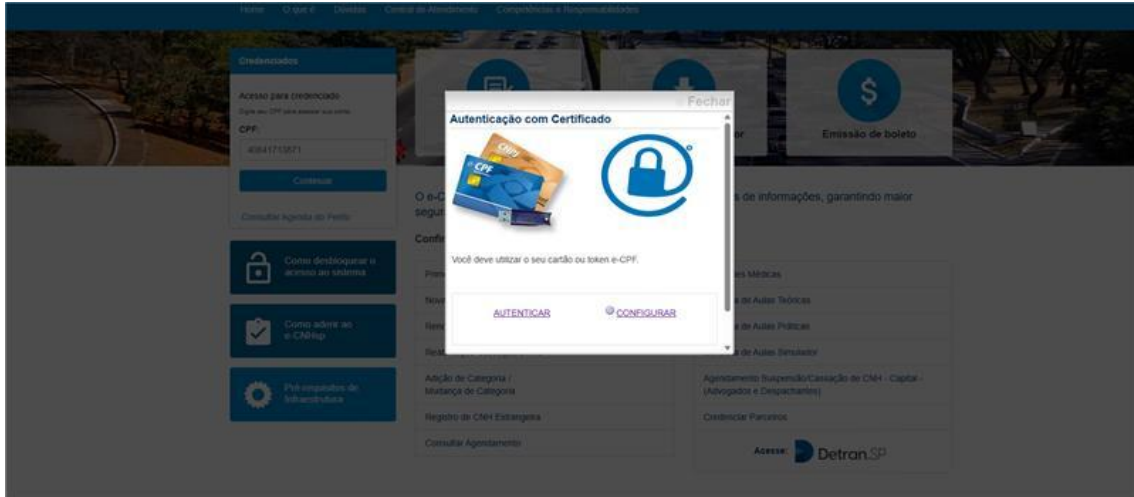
Home O que é Dúvidas Central de Atendimento Competências e Responsabilidades

Credenciados

Acesso para credenciado

Digite seu CPF para acessar sua conta

CPF:

40841715871

Continuar

Consultar Agenda do Perito

Como desbloquear o acesso ao sistema

Como aderir ao e-CNHsp

Pré-requisitos de Infraestrutura

Emissão de boleto

O e-C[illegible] s de informações, garantindo maior segu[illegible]

Confi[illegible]

Prim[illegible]

Novo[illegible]

Reno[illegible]

Reab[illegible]

Adição de Categoria / Mudança de Categoria

Registro de CNH Estrangeira

Consultar Agendamento

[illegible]s Médicas

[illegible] de Aulas Teóricas

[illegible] de Aulas Práticas

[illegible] de Aulas Simulador

Agendamento Suspensão/Cassação de CNH - Capital - (Advogados e Despachantes)

Credenciar Parceiros

Acesse: Detran.SP

Fechar

Autenticação com Certificado

CNH

CPF

Você deve utilizar o seu cartão ou token e-CPF.

AUTENTICAR

CONFIGURAR